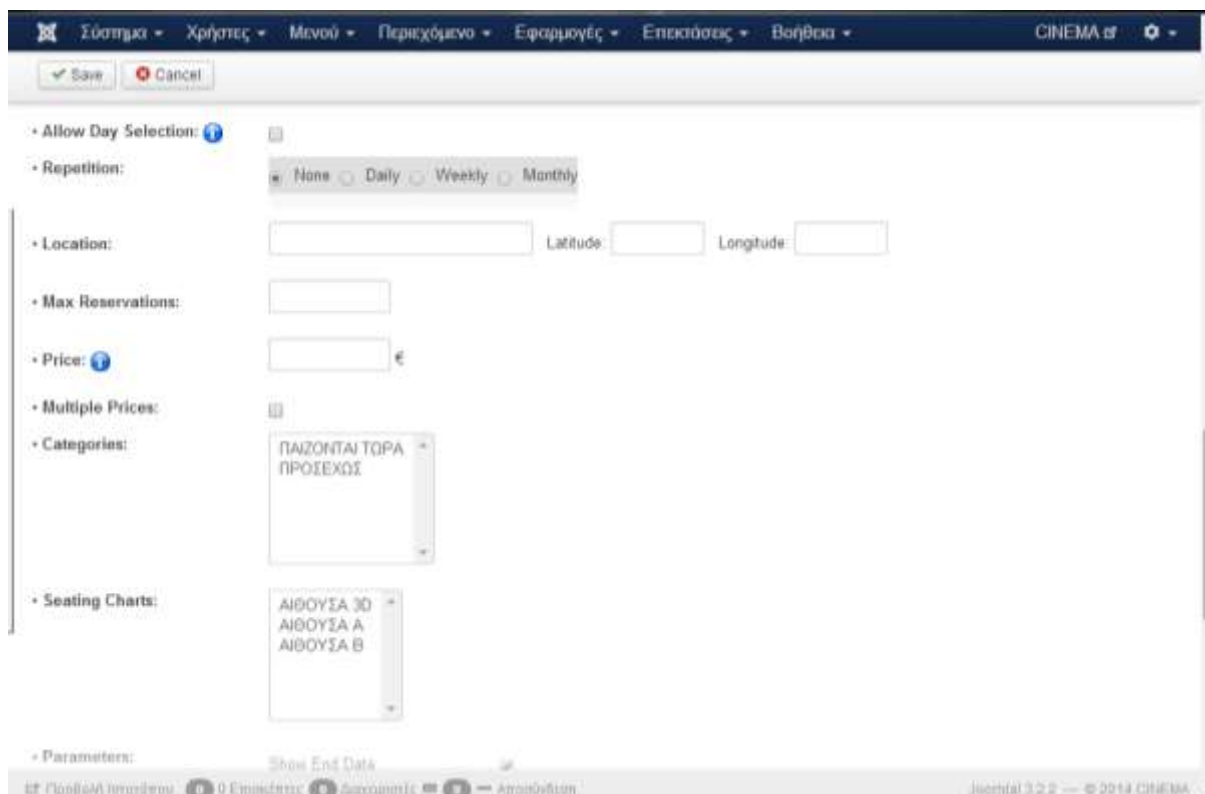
Σύστημα ▾ Χρήστες ▾ Μενού ▾ Περιεχόμενο ▾ Εφαρμογές ▾ Επεκτάσεις ▾ Βοήθεια ▾ CINEMA

Save Cancel

• Allow Day Selection:

• Repetition: None Daily Weekly Monthly

• Location: Latitude: Longitude:

• Max Reservations:

• Price: €

• Multiple Prices:

• Categories: ΠΑΙΖΟΝΤΑΙ ΤΩΡΑ ΠΡΟΣΕΧΩΣ

• Seating Charts: ΑΙΘΟΥΣΑ 3D ΑΙΘΟΥΣΑ Α ΑΙΘΟΥΣΑ Β

• Parameters: Show End Date

Προβολή Ιστοσέλιδας 0 Επισκέπτες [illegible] Διαχειριστές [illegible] Αποσύνδεση

Joomla! 3.2.2 — © 2014 CINEMA